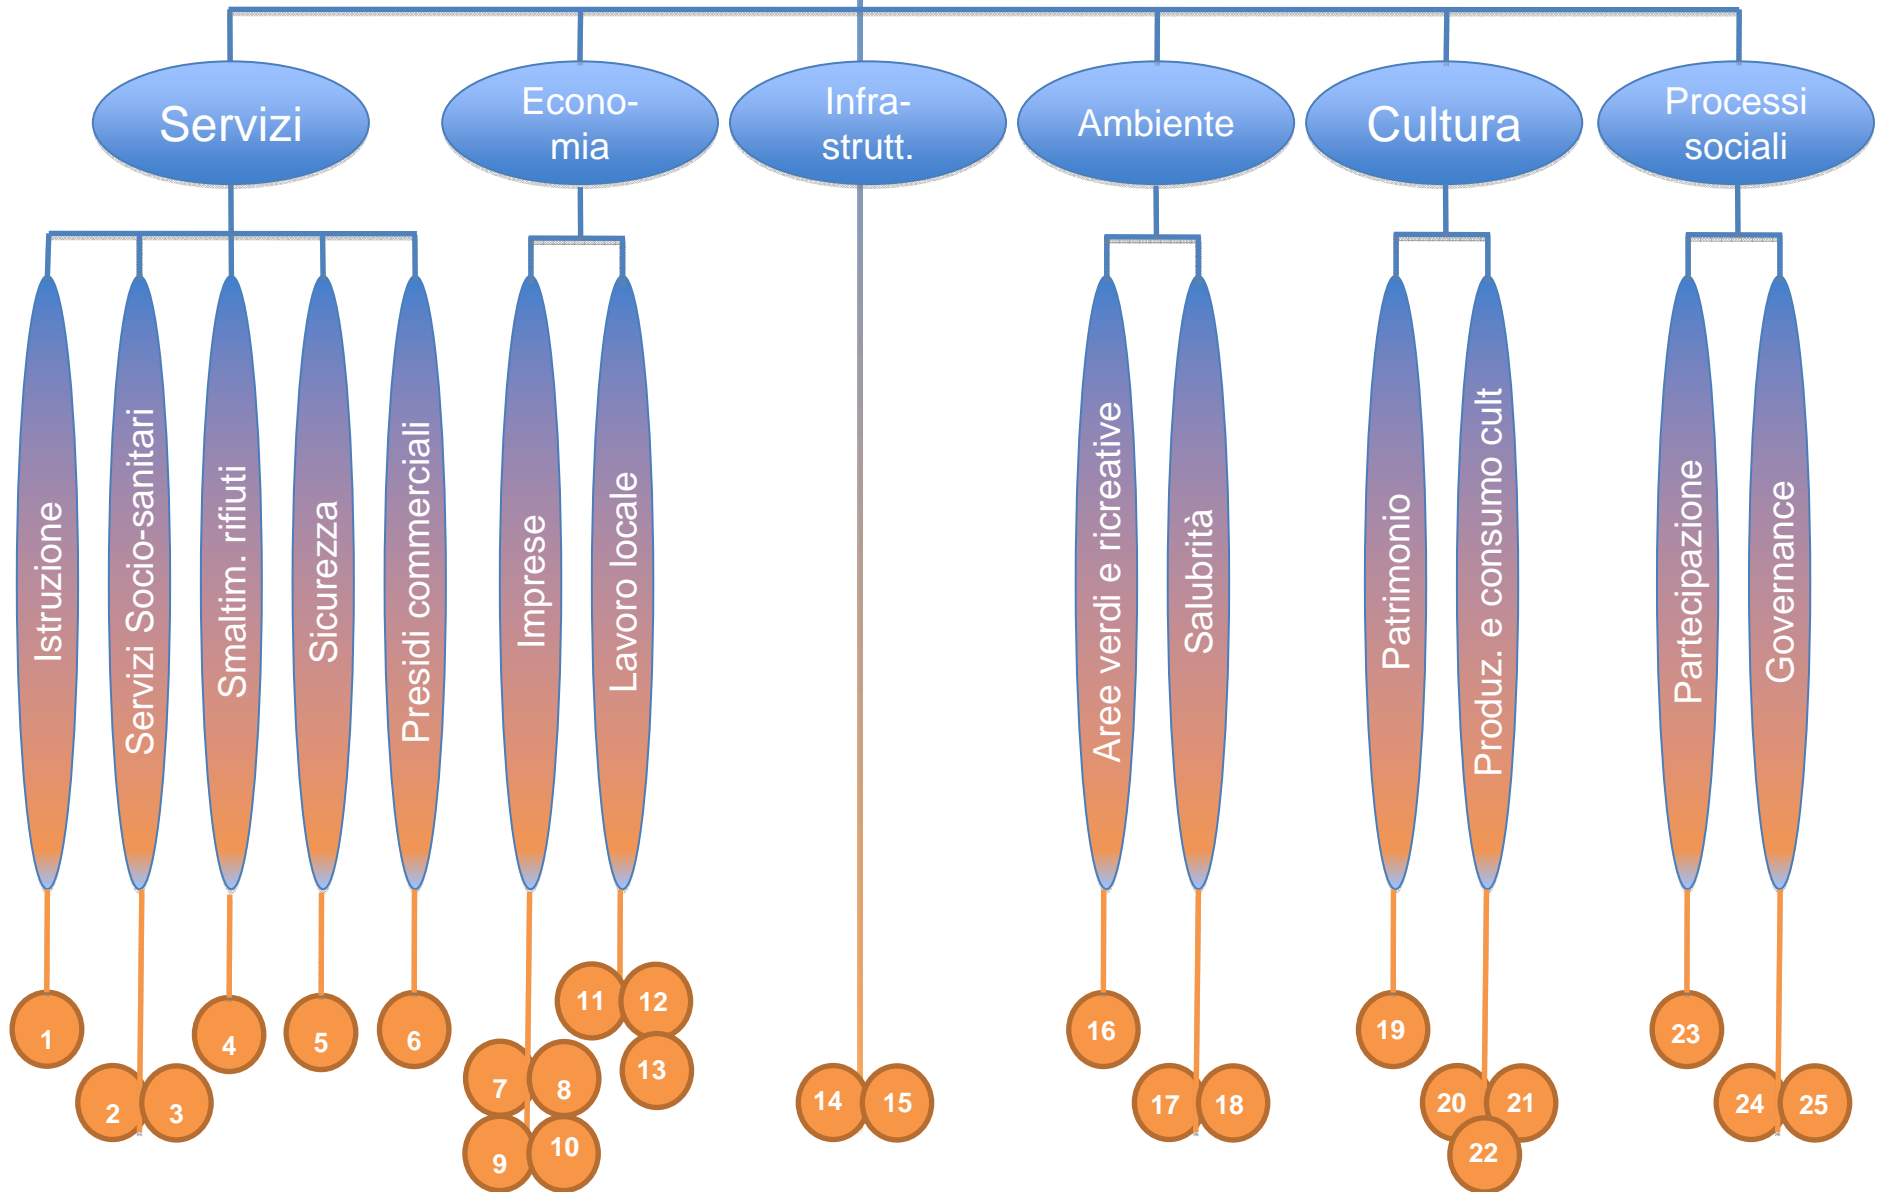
Servizi

Econo-
mia

Infra-
strutt.

Ambiente

Cultura

Processi
sociali

Istruzione

Servizi Socio-sanitari

Smaltim. rifiuti

Sicurezza

Presidi commerciali

Imprese

Lavoro locale

Aree verdi e ricreative

Salubrità

Patrimonio

Produz. e consumo cult

Partecipazione

Governance

1

2

3

4

5

6

7

8

9

10

11

12

13

14

15

16

17

18

19

20

21

22

23

24

25